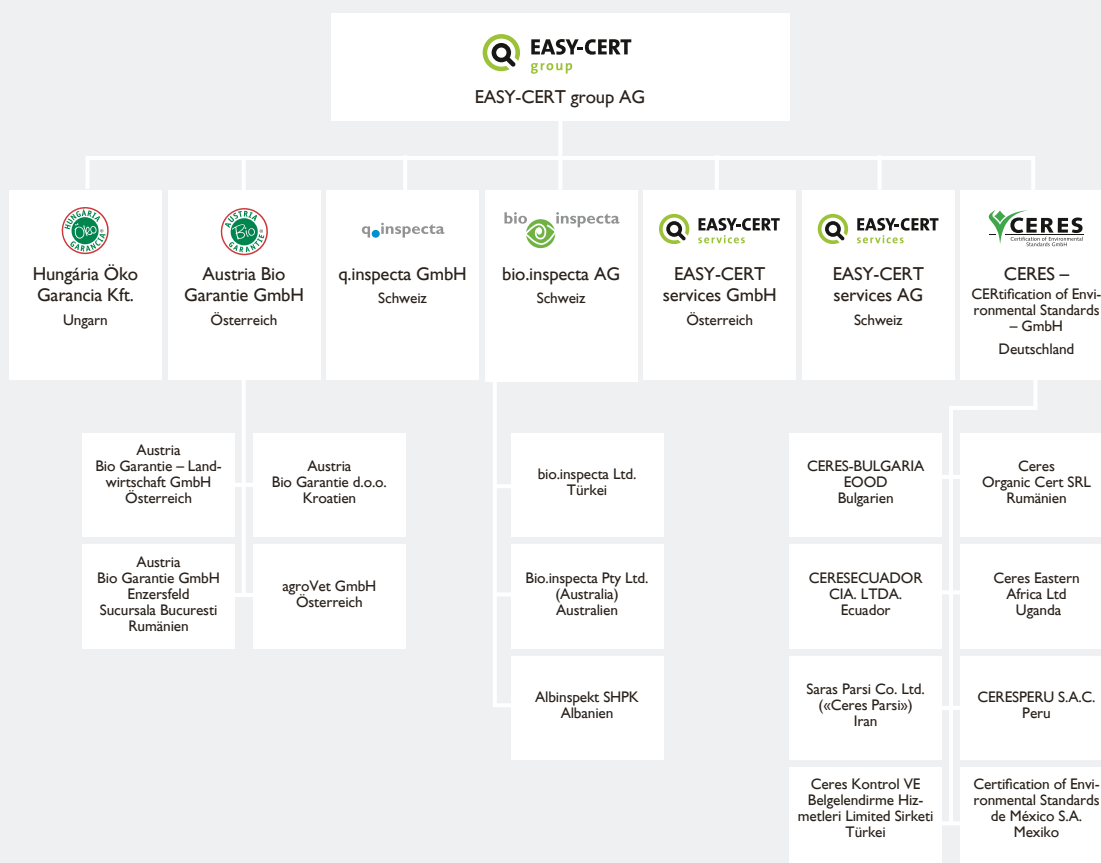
EASY-CERT group

EASY-CERT group AG

HUNGÁRIA ÖKO GARANCIA

Hungária Öko Garancia Kft.
Ungarn

AUSTRIA BIO GARANTIE

Austria Bio Garantie GmbH
Österreich

q.inspecta

q.inspecta GmbH
Schweiz

bio inspecta

bio.inspecta AG
Schweiz

EASY-CERT services

EASY-CERT services GmbH
Österreich

EASY-CERT services

EASY-CERT services AG
Schweiz

CERES
Certification of Environmental Standards GmbH

CERES – CERtification of Environmental Standards – GmbH
Deutschland

Austria Bio Garantie – Landwirtschaft GmbH
Österreich

Austria Bio Garantie d.o.o.
Kroatien

Austria Bio Garantie GmbH Enzersfeld Sucursala Bucuresti
Rumänien

agroVet GmbH
Österreich

bio.inspecta Ltd.
Türkei

Bio.inspecta Pty Ltd. (Australia)
Australien

Albinspekt SHPK
Albanien

CERES-BULGARIA EOOD
Bulgarien

Ceres Organic Cert SRL
Rumänien

CERESECUADOR CIA. LTDA.
Ecuador

Ceres Eastern Africa Ltd
Uganda

Saras Parsi Co. Ltd. («Ceres Parsi»)
Iran

CERESPERU S.A.C.
Peru

Ceres Kontrol VE Belgelendirme Hizmetleri Limited Sirketi
Türkei

Certification of Environmental Standards de México S.A.
Mexiko